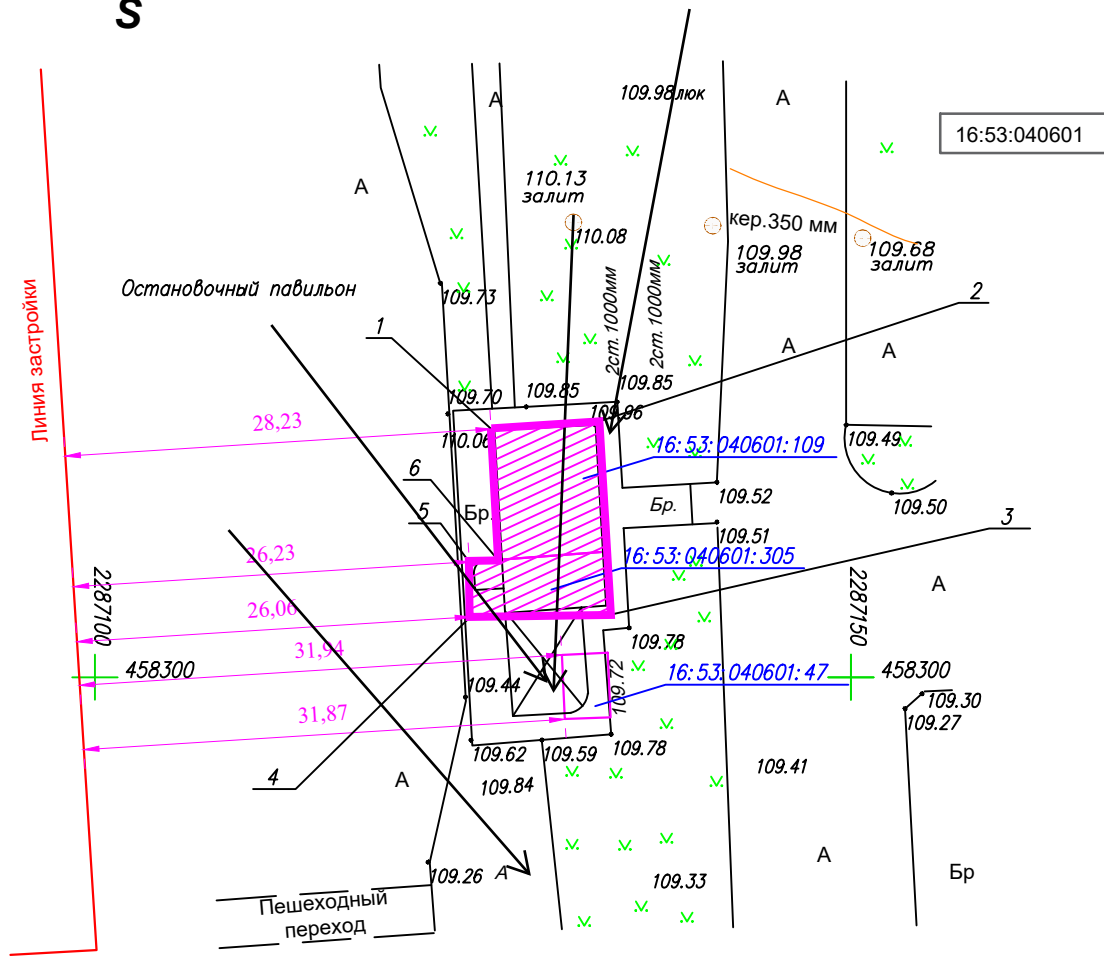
S

16:53:040601

Линия застройки

А

А

109.98 люк

А

110.13
залит

110.08

кер.350 мм

109.98
залит

109.68
залит

Остановочный павильон

109.73

2ст.1000мм

2ст.1000мм

2

1

А

А

109.70

109.85

109.85

109.86

28,23

110.06

16:53:040601:109

109.49

6

Бр

Бр.

109.52

109.50

5

109.51

3

26,23

16:53:040601:305

2287100

2287150

А

26,06

109.78

31,94

458300

16:53:040601:47

458300

109.72

109.44

109.30

109.27

31,87

109.62

109.59

109.78

4

А

109.84

109.41

А

109.26

А

109.33

Бр

Пешеходный
переход